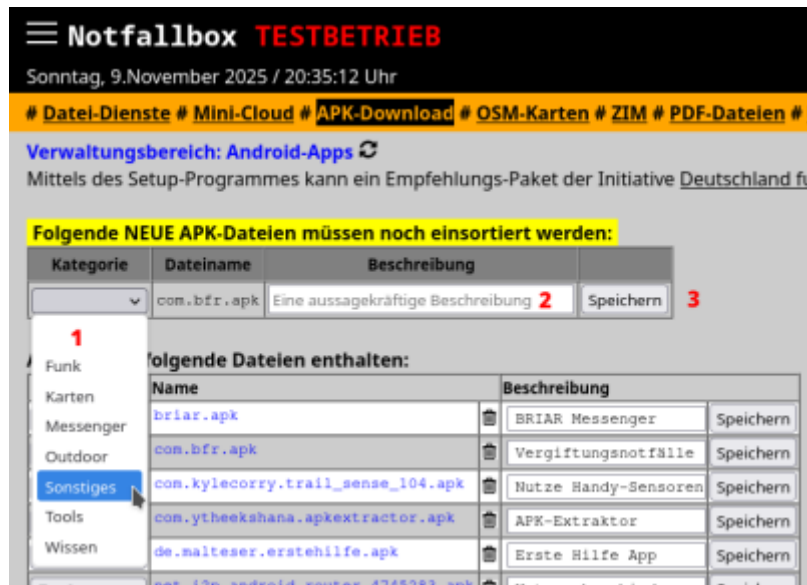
Notfallbox TESTBETRIEB

Sonntag, 9.November 2025 / 20:35:12 Uhr

# Datei-Dienste # Mini-Cloud # APK-Download # OSM-Karten # ZIM # PDF-Dateien #

Verwaltungsbereich: Android-Apps

Mittels des Setup-Programmes kann ein Empfehlungs-Paket der Initiative Deutschland f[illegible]

Folgende NEUE APK-Dateien müssen noch einsortiert werden:

| Kategorie | Dateiname | Beschreibung | |
|---|---|---|---|
| | com.bfr.apk | Eine aussagekräftige Beschreibung 2 | Speichern 3 |

1

Funk
Karten
Messenger
Outdoor
Sonstiges
Tools
Wissen

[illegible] folgende Dateien enthalten:

| Name | | Beschreibung | |
|---|---|---|---|
| briar.apk | | BRIAR Messenger | Speichern |
| com.bfr.apk | | Vergiftungsnotfälle | Speichern |
| com.kylecorry.trail_sense_104.apk | | Nutze Handy-Sensoren | Speichern |
| com.ytheekshana.apkextractor.apk | | APK-Extraktor | Speichern |
| de.malteser.erstehilfe.apk | | Erste Hilfe App | Speichern |
| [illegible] | | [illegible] | |